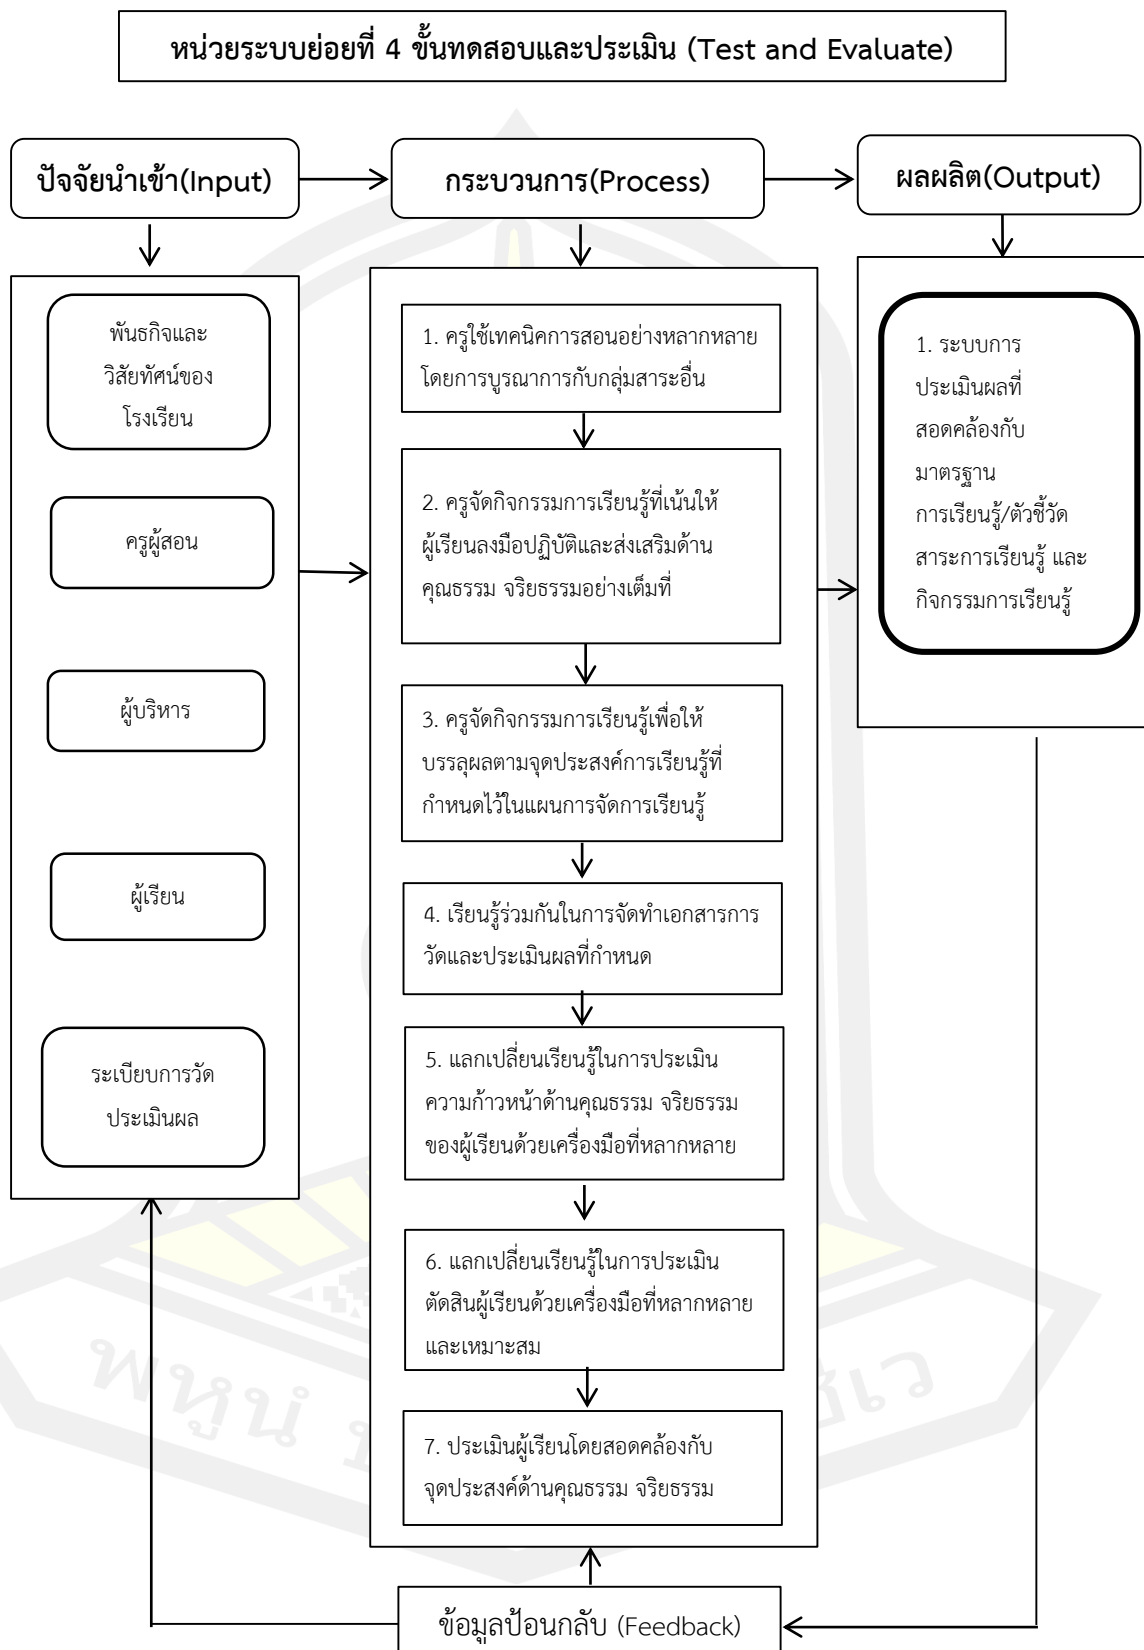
หน่วยระบบย่อยที่ 4 ขั้นทดสอบและประเมิน (Test and Evaluate)

ปัจจัยนำเข้า(Input)

กระบวนการ(Process)

ผลผลิต(Output)

พันธกิจและวิสัยทัศน์ของโรงเรียน

ครูผู้สอน

ผู้บริหาร

ผู้เรียน

ระเบียบการวัดประเมินผล

1. ครูใช้เทคนิคการสอนอย่างหลากหลาย โดยการบูรณาการกับกลุ่มสาระอื่น

2. ครูจัดกิจกรรมการเรียนรู้ที่เน้นให้ผู้เรียนลงมือปฏิบัติและส่งเสริมด้านคุณธรรม จริยธรรมอย่างเต็มที่

3. ครูจัดกิจกรรมการเรียนรู้เพื่อให้บรรลุผลตามจุดประสงค์การเรียนรู้ที่กำหนดไว้ในแผนการจัดการเรียนรู้

4. เรียนรู้ร่วมกันในการจัดทำเอกสารการวัดและประเมินผลที่กำหนด

5. แลกเปลี่ยนเรียนรู้ในการประเมินความก้าวหน้าด้านคุณธรรม จริยธรรมของผู้เรียนด้วยเครื่องมือที่หลากหลาย

6. แลกเปลี่ยนเรียนรู้ในการประเมินตัดสินผู้เรียนด้วยเครื่องมือที่หลากหลายและเหมาะสม

7. ประเมินผู้เรียนโดยสอดคล้องกับจุดประสงค์ด้านคุณธรรม จริยธรรม

1. ระบบการประเมินผลที่สอดคล้องกับมาตรฐานการเรียนรู้/ตัวชี้วัด สาระการเรียนรู้ และกิจกรรมการเรียนรู้

ข้อมูลป้อนกลับ (Feedback)